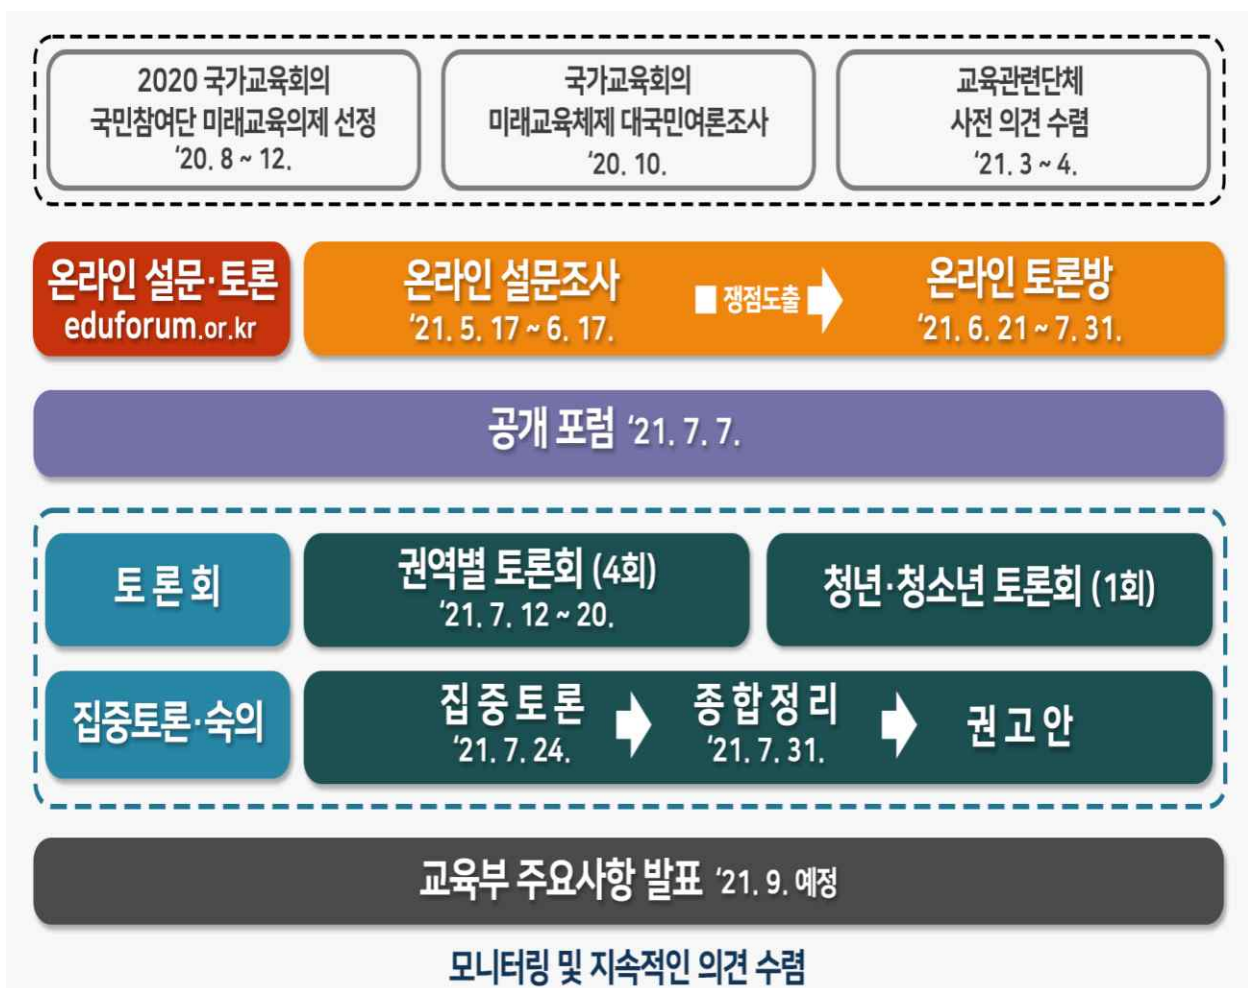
2020 국가교육회의
국민참여단 미래교육의제 선정
'20. 8 ~ 12.

국가교육회의
미래교육체제 대국민여론조사
'20. 10.

교육관련단체
사전 의견 수렴
'21. 3 ~ 4.

온라인 설문·토론
eduforum.or.kr

온라인 설문조사
'21. 5. 17 ~ 6. 17.

■ 쟁점도출

온라인 토론방
'21. 6. 21 ~ 7. 31.

공개 포럼 '21. 7. 7.

토론회

권역별 토론회 (4회)
'21. 7. 12 ~ 20.

청년·청소년 토론회 (1회)

집중토론·숙의

집중토론
'21. 7. 24.

종합정리
'21. 7. 31.

권고안

교육부 주요사항 발표 '21. 9. 예정

모니터링 및 지속적인 의견 수렴